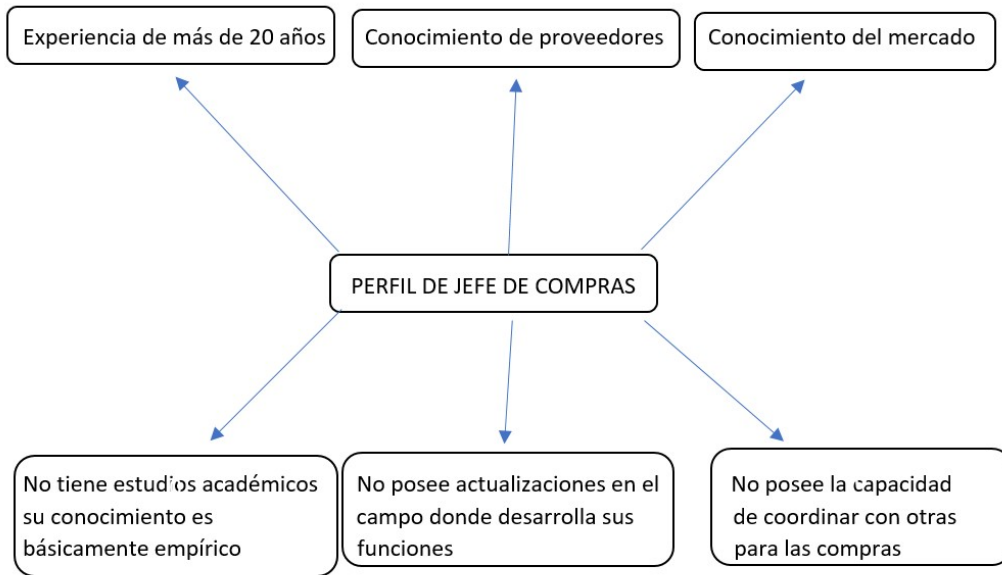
Experiencia de más de 20 años

Conocimiento de proveedores

Conocimiento del mercado

PERFIL DE JEFE DE COMPRAS

No tiene estudios académicos su conocimiento es básicamente empírico

No posee actualizaciones en el campo donde desarrolla sus funciones

No posee la capacidad de coordinar con otras para las compras